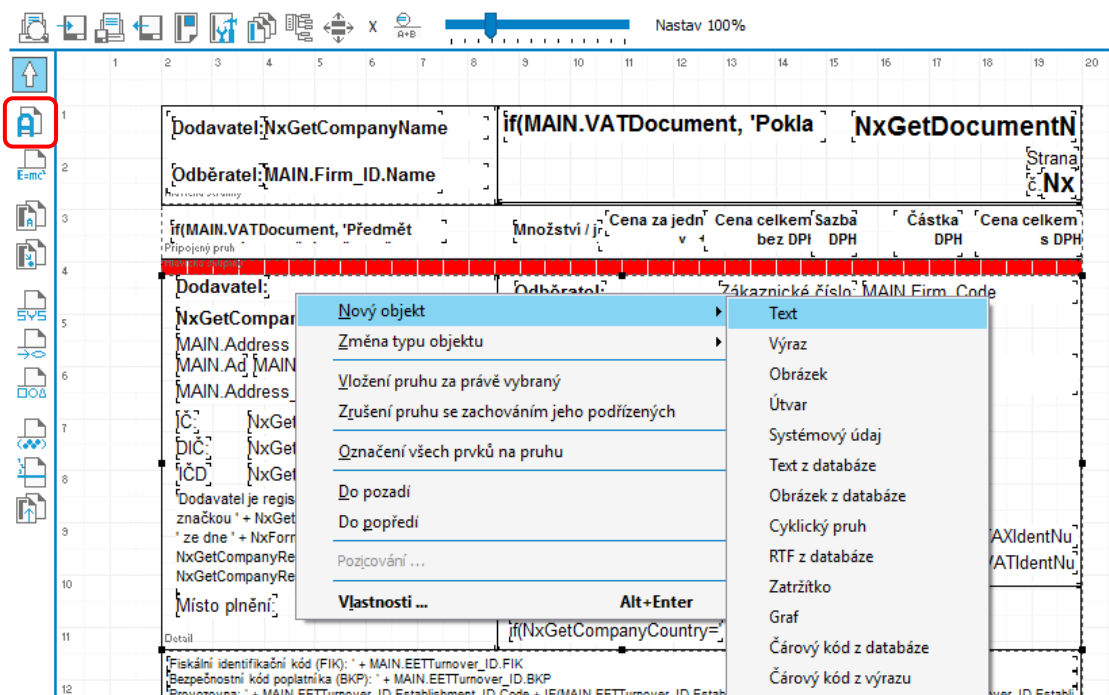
x Nastav 100%

E=mc²

SYS

1 2 3 4 5 6 7 8 9 10 11 12 13 14 15 16 17 18 19 20

1 Dodavatel: NxGetCompanyName
if(MAIN.VATDocument, 'Pokla
NxGetDocumentN
2 Odběratel: MAIN.Firm_ID.Name
Strana
č. Nx
Hlavička stránky
3 if(MAIN.VATDocument, 'Předmět
Množství / j
Cena za jedn
Cena celkem bez DPH
Sazba DPH
Částka DPH
Cena celkem s DPH
Připojený pruh
4 Dodavatel:
Odběratel:
Zákaznické číslo: MAIN.Firm_Code
5 NxGetCompan
MAIN.Address
MAIN.Ad MAIN
6 MAIN.Address_
7 IČ: NxGet
DIČ: NxGet
IČD: NxGet
8 Dodavatel je regis
značkou ' + NxGet
9 ' ze dne ' + NxForm
NxGetCompanyRe
NxGetCompanyRe
TAXIdentNu
VATIdentNu
10 Místo plnění:
11 Detail
if(NxGetCompanyCountry=
12 Fiskální identifikační kód (FIK): ' + MAIN.EETTurnover_ID.FIK
Bezpečnostní kód poplatníka (BKP): ' + MAIN.EETTurnover_ID.BKP
Provozovna: ' + MAIN.EETTurnover_ID.Establishment_ID.Code + IF(MAIN.EETTurnover_ID.Estab

Nový objekt
Změna typu objektu
Vložení pruhu za právě vybraný
Zrušení pruhu se zachováním jeho podřízených
Označení všech prvků na pruhu
Do pozadí
Do popředí
Pozicování ...
Vlastnosti ... Alt+Enter

Text
Výraz
Obrázek
Útvar
Systémový údaj
Text z databáze
Obrázek z databáze
Cyklický pruh
RTF z databáze
Zatržítko
Graf
Čárový kód z databáze
Čárový kód z výrazu